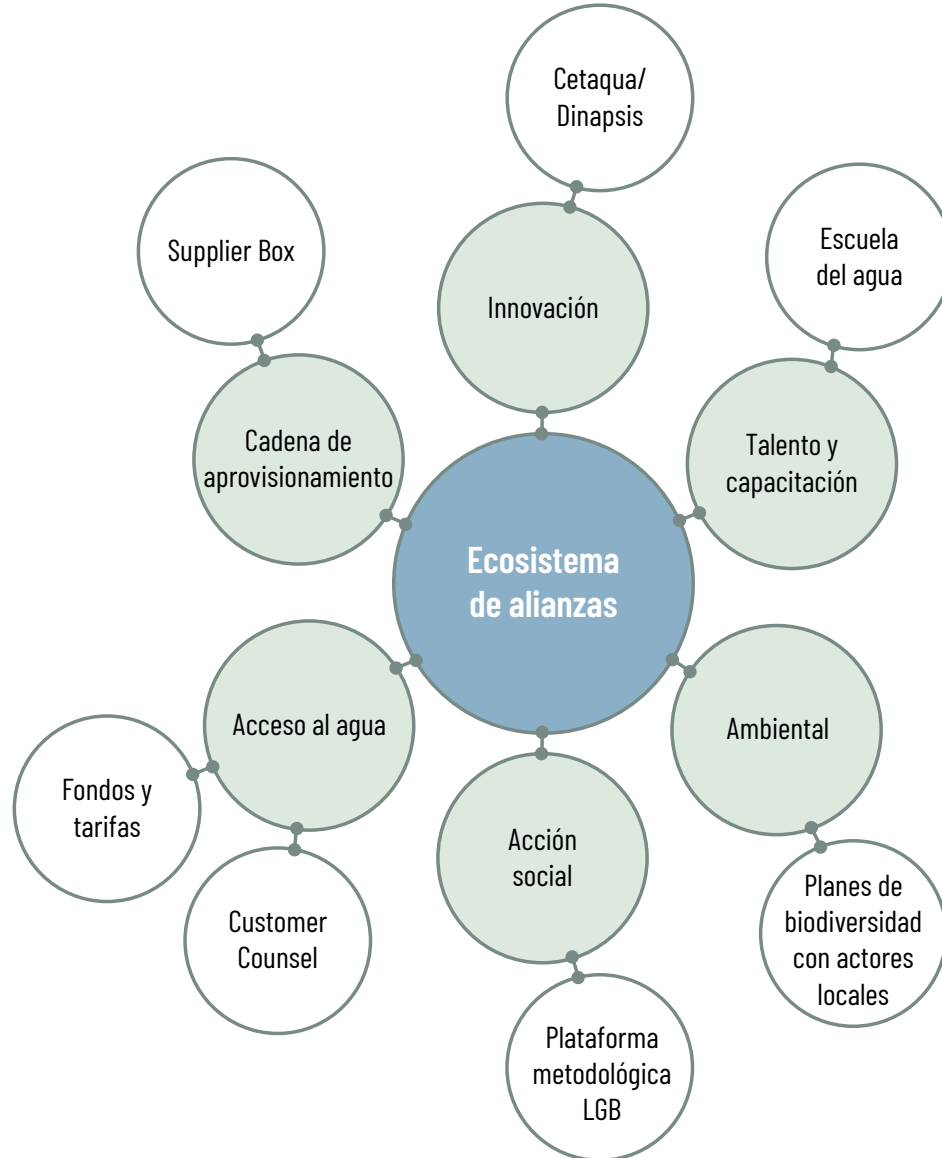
Cetaqua/ Dinapsis

Supplier Box

Escuela del agua

Innovación

Cadena de aprovisionamiento

Talento y capacitación

Ecosistema de alianzas

Acceso al agua

Ambiental

Fondos y tarifas

Acción social

Customer Counsel

Planes de biodiversidad con actores locales

Plataforma metodológica LGB